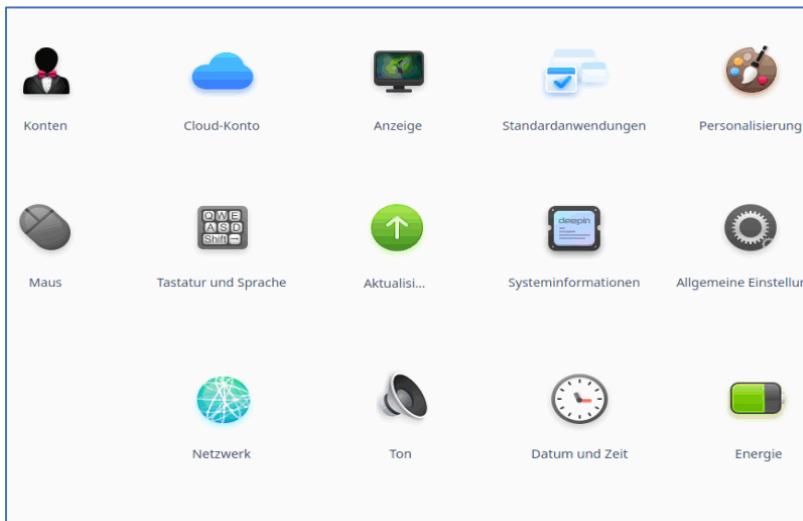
Konten

Cloud-Konto

Anzeige

Standardanwendungen

Personalisierung

Maus

QWE
ASD
Shift

Tastatur und Sprache

Aktualisi...

deepin

Systeminformationen

Allgemeine Einstellun

Netzwerk

Ton

Datum und Zeit

Energie